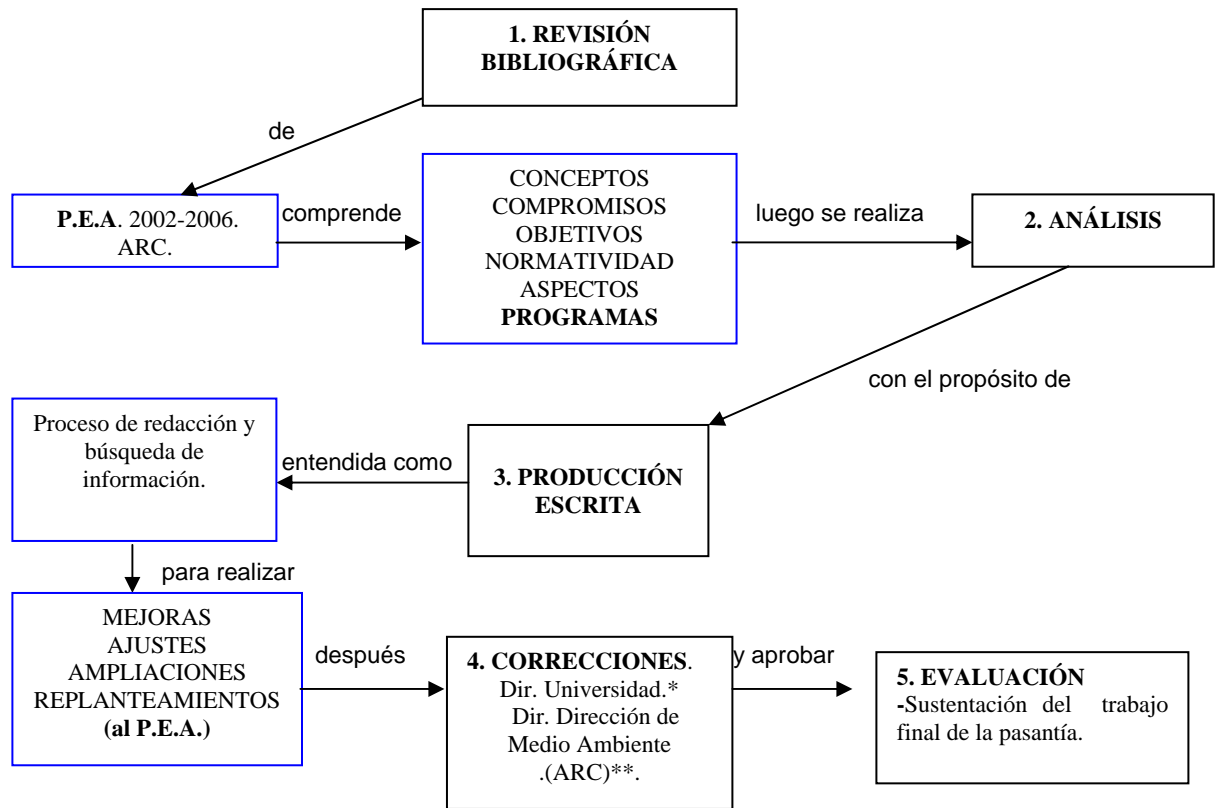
1. REVISIÓN BIBLIOGRÁFICA

de

P.E.A. 2002-2006. ARC.

comprende

CONCEPTOS
COMPROMISOS
OBJETIVOS
NORMATIVIDAD
ASPECTOS
PROGRAMAS

luego se realiza

2. ANÁLISIS

con el propósito de

3. PRODUCCIÓN ESCRITA

entendida como

Proceso de redacción y búsqueda de información.

para realizar

MEJORAS
AJUSTES
AMPLIACIONES
REPLANTEAMIENTOS
(al P.E.A.)

después

4. CORRECCIONES.
Dir. Universidad.*
Dir. Dirección de Medio Ambiente .(ARC)**.

y aprobar

5. EVALUACIÓN
-Sustentación del trabajo final de la pasantía.